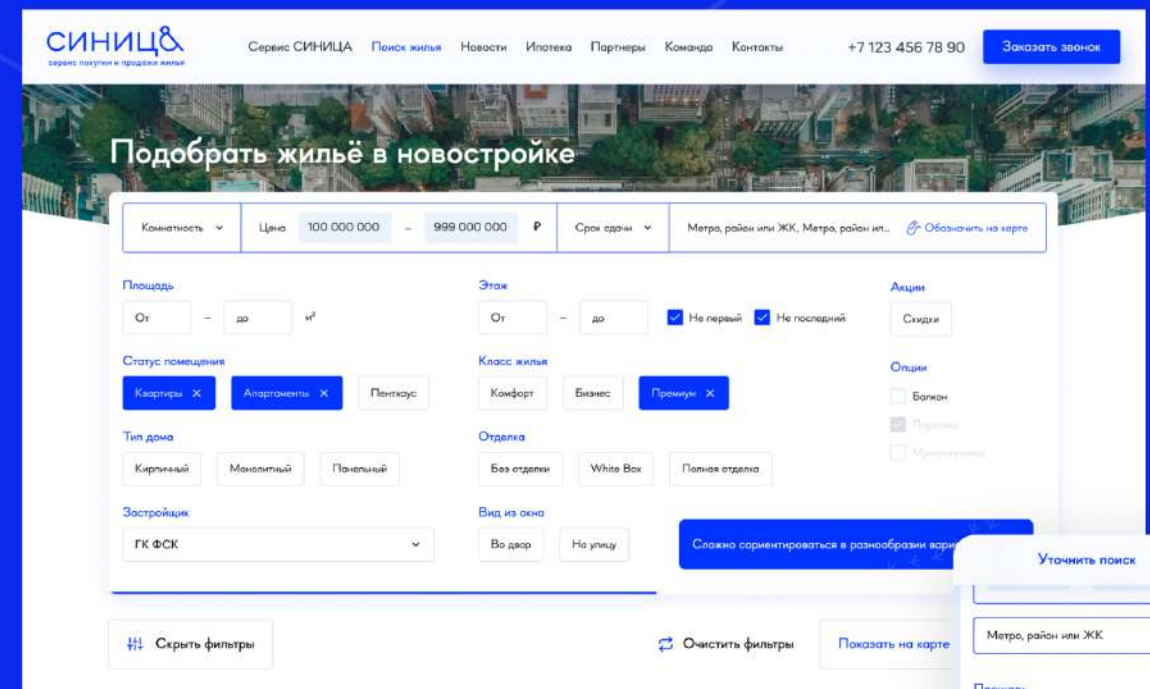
СИНИЦ&
сервис покупки и продажи жилья

Сервис СИНИЦА Поиск жилья Новости Ипотека Партнеры Команда Контакты +7 123 456 78 90 Заказать звонок

Подобрать жильё в новостройке

Комнатность Цена 100 000 000 – 999 000 000 ₽ Срок сдачи Метро, район или ЖК, Метро, район ил... Обозначить на карте

Площадь
От – до м²

Этаж
От – до
Не первый
Не последний

Акции
Скидки

Статус помещения
Квартиры ✕
Апартаменты ✕
Пентхаус

Класс жилья
Комфорт
Бизнес
Премиум ✕

Опции
Балкон
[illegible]
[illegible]

Тип дома
Кирпичный
Монолитный
Панельный

Отделка
Без отделки
White Box
Полная отделка

Застройщик
ГК ФСК

Вид из окна
Во двор
На улицу

Сложно сориентироваться в разнообразии вари

Уточнить поиск

Метро, район или ЖК

Скрыть фильтры

Очистить фильтры

Показать на карте